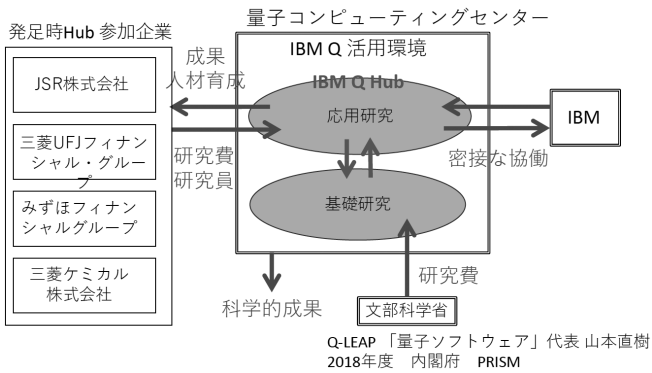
量子コンピューティングセンター

発足時Hub 参加企業

JSR株式会社

三菱UFJフィナンシャル・グループ

みずほフィナンシャルグループ

三菱ケミカル株式会社

成果
人材育成

研究費
研究員

IBM Q 活用環境

IBM Q Hub

応用研究

基礎研究

IBM

密接な協働

研究費

科学的成果

文部科学省

Q-LEAP 「量子ソフトウェア」代表 山本直樹
2018年度　内閣府　PRISM